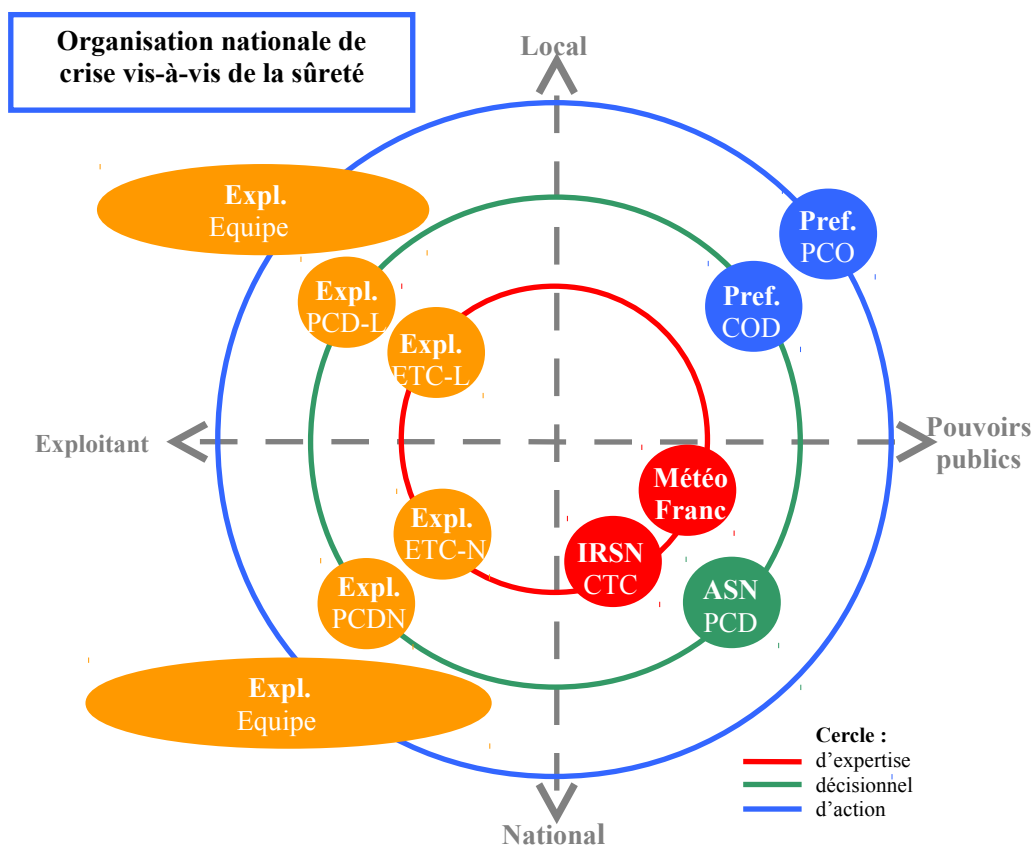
Organisation nationale de crise vis-à-vis de la sûreté

Local

Expl.
Equipe

Pref.
PCO

Expl.
PCD-L

Pref.
COD

Expl.
ETC-L

Exploitant

Pouvoirs publics

Météo
Franc

Expl.
ETC-N

IRSN
CTC

Expl.
PCDN

ASN
PCD

Expl.
Equipe

Cercle :
d'expertise
décisionnel
d'action

National